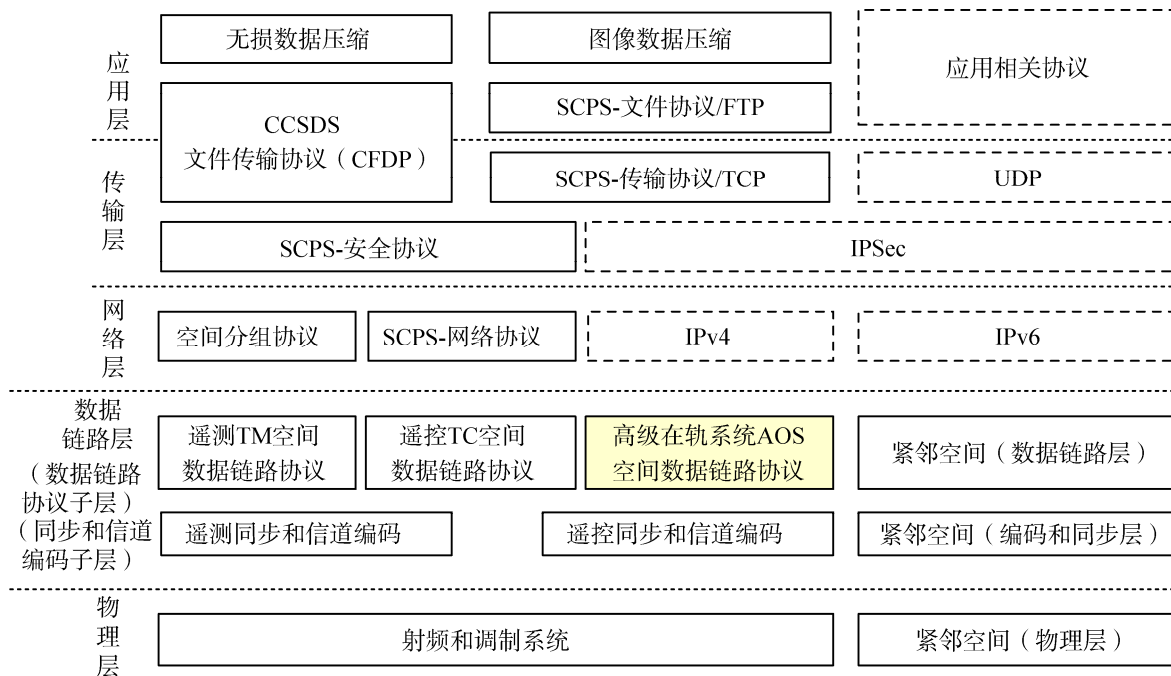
应用层

无损数据压缩

图像数据压缩

应用相关协议

CCSDS 文件传输协议（CFDP）

SCPS-文件协议/FTP

传输层

SCPS-传输协议/TCP

UDP

SCPS-安全协议

IPSec

网络层

空间分组协议

SCPS-网络协议

IPv4

IPv6

数据链路层（数据链路协议子层）（同步和信道编码子层）

遥测TM空间数据链路协议

遥控TC空间数据链路协议

高级在轨系统AOS空间数据链路协议

紧邻空间（数据链路层）

遥测同步和信道编码

遥控同步和信道编码

紧邻空间（编码和同步层）

物理层

射频和调制系统

紧邻空间（物理层）